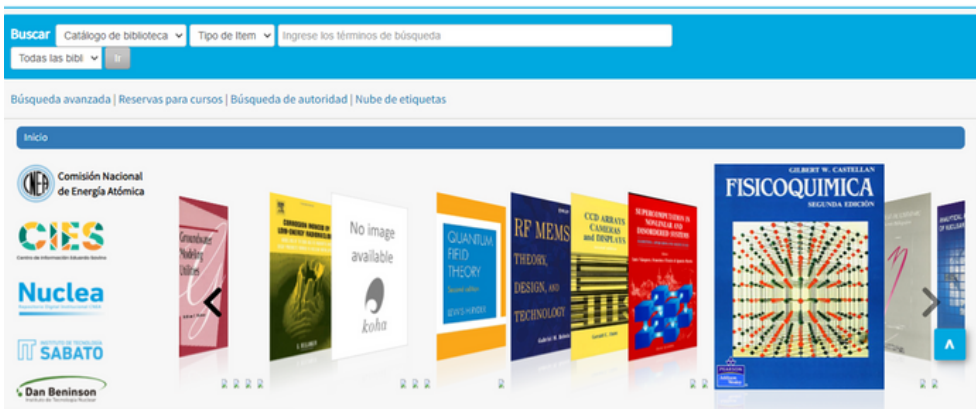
Buscar Catálogo de biblioteca Tipo de ítem Ingrese los términos de búsqueda
Todas las bibl Ir

Búsqueda avanzada | Reservas para cursos | Búsqueda de autoridad | Nube de etiquetas

Inicio

CNEA Comisión Nacional de Energía Atómica

CIES Centro de Información Eduardo Savino

Nuclea

INSTITUTO DE TECNOLOGÍA SABATO

Dan Beninson Instituto de Tecnología Nuclear

Groundwater Modeling Utilities

No image available koha

QUANTUM FIELD THEORY Second edition

RF MEMS THEORY, DESIGN, AND TECHNOLOGY

CCD ARRAYS CAMERAS and DISPLAYS

SUPERCOMPUTATION IN NONLINEAR AND DISORDERED SYSTEMS

GILBERT W. CASTELLAN FISICOQUIMICA SEGUNDA EDICIÓN

PEARSON

^